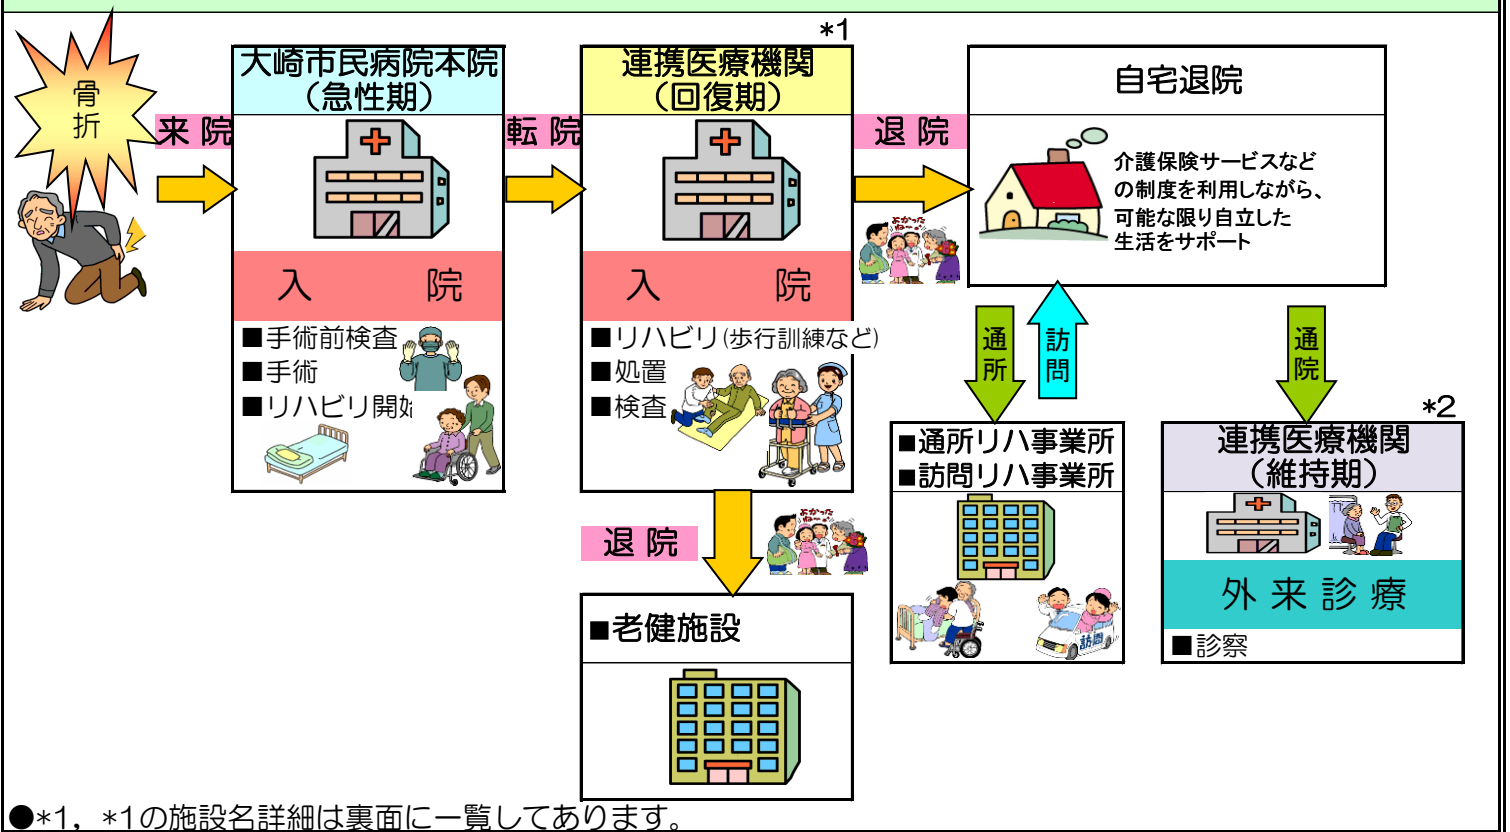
骨折

来院

大崎市民病院本院
（急性期）

入　院

■手術前検査
■手術
■リハビリ開始

転院

＊1
連携医療機関
（回復期）

入　院

■リハビリ（歩行訓練など）
■処置
■検査

退院

■老健施設

退院

よかったねぇ〜

自宅退院

介護保険サービスなどの制度を利用しながら、可能な限り自立した生活をサポート

通所

訪問

■通所リハ事業所
■訪問リハ事業所

訪問

通院

＊2
連携医療機関
（維持期）

外来診療

■診察

●＊1，＊1の施設名詳細は裏面に一覧してあります。